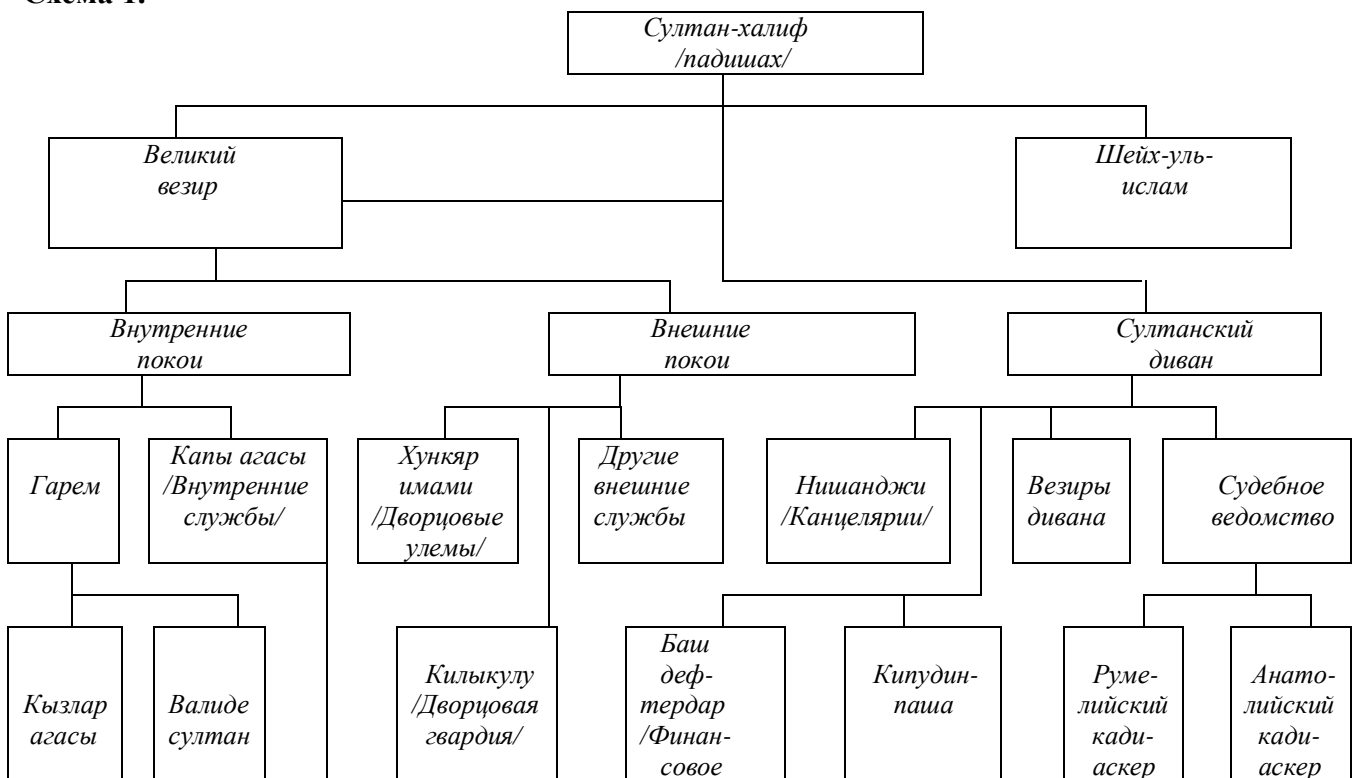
Схема 1.

Султан-халиф /падишах/

Великий везир

Шейх-уль-ислам

Внутренние покои

Внешние покои

Султанский диван

Гарем

Капы агасы /Внутренние службы/

Хункяр имами /Дворцовые улемы/

Другие внешние службы

Нишанджи /Канцелярии/

Везиры дивана

Судебное ведомство

Кызлар агасы

Валиде султан

Килыкулу /Дворцовая гвардия/

Баш дефтердар /Финансовое

Кипудин-паша

Румелийский кади-аскер

Анатолийский кади-аскер